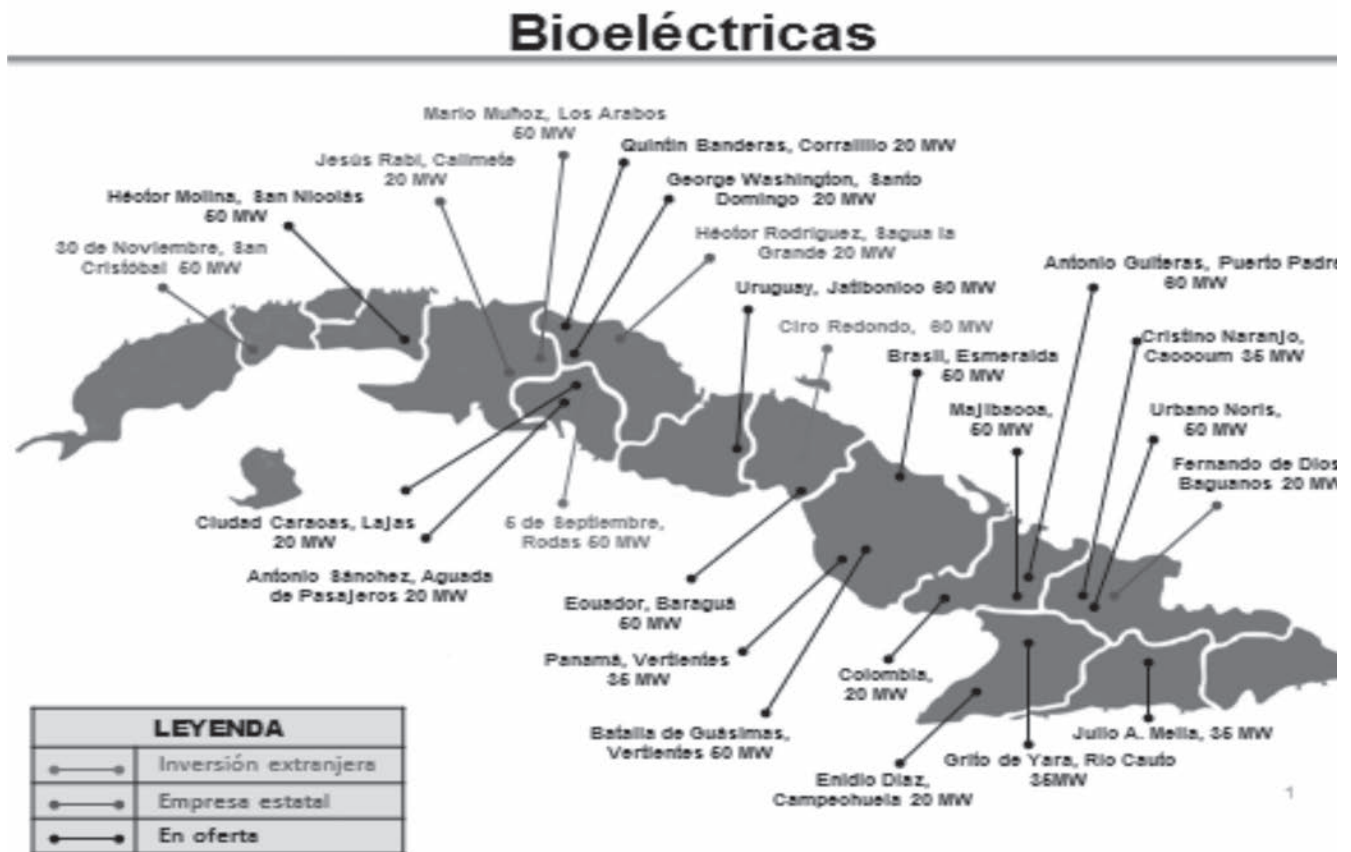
Bioeléctricas

Mario Muñoz, Los Arabos 60 MW

Quintín Banderas, Corralillo 20 MW

Jesús Rabí, Calimete 20 MW

George Washington, Santo Domingo 20 MW

Héctor Molina, San Nicolás 60 MW

Héctor Rodríguez, Sagua la Grande 20 MW

30 de Noviembre, San Cristóbal 60 MW

Antonio Guiteras, Puerto Padre 60 MW

Uruguay, Jatibonico 60 MW

Ciro Redondo, 60 MW

Cristino Naranjo, Cacocum 35 MW

Brasil, Esmeralda 60 MW

Majibacoa, 60 MW

Urbano Noris, 60 MW

Fernando de Dios Baguanos 20 MW

Ciudad Caracas, Lajas 20 MW

5 de Septiembre, Rodas 60 MW

Antonio Sánchez, Aguada de Pasajeros 20 MW

Ecuador, Baraguá 60 MW

Panamá, Vertientes 35 MW

Colombia, 20 MW

Batalla de Guásimas, Vertientes 60 MW

Julio A. Mella, 35 MW

Grito de Yara, Río Cauto 35MW

Enidio Díaz, Campechuela 20 MW

| LEYENDA |
|---|
| Inversión extranjera |
| Empresa estatal |
| En oferta |

1